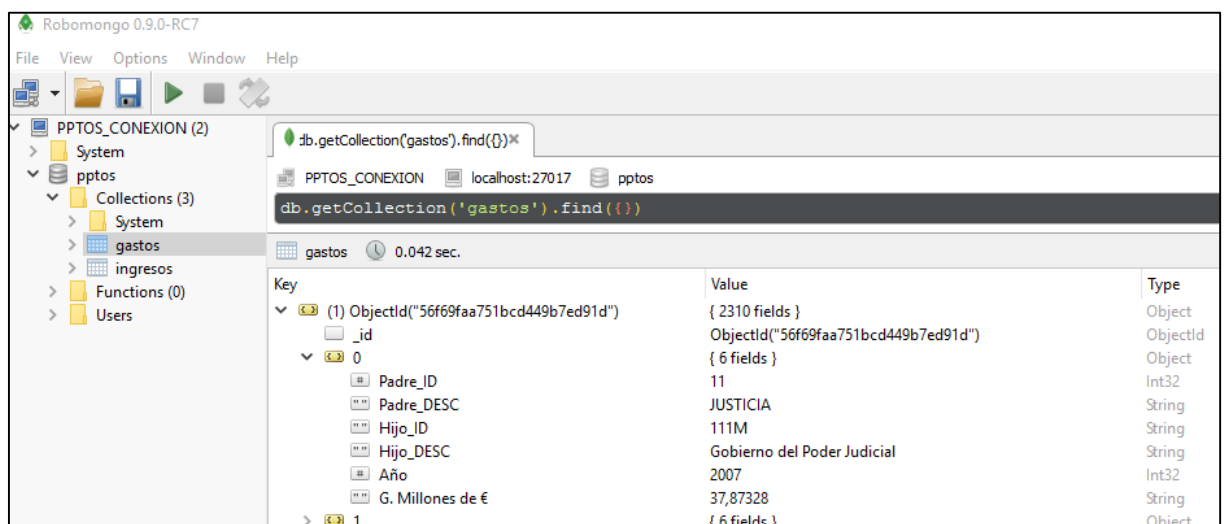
Robomongo 0.9.0-RC7

File View Options Window Help

PPTOS_CONEXION (2)
System
pptos
Collections (3)
System
gastos
ingresos
Functions (0)
Users

db.getCollection('gastos').find({})

PPTOS_CONEXION localhost:27017 pptos

db.getCollection('gastos').find({})

gastos 0.042 sec.

| Key | Value | Type |
|---|---|---|
| (1) ObjectId("56f69faa751bcd449b7ed91d") | { 2310 fields } | Object |
| _id | ObjectId("56f69faa751bcd449b7ed91d") | ObjectId |
| 0 | { 6 fields } | Object |
| Padre_ID | 11 | Int32 |
| Padre_DESC | JUSTICIA | String |
| Hijo_ID | 111M | String |
| Hijo_DESC | Gobierno del Poder Judicial | String |
| Año | 2007 | Int32 |
| G. Millones de € | 37,87328 | String |
| 1 | { 6 fields } | Object |